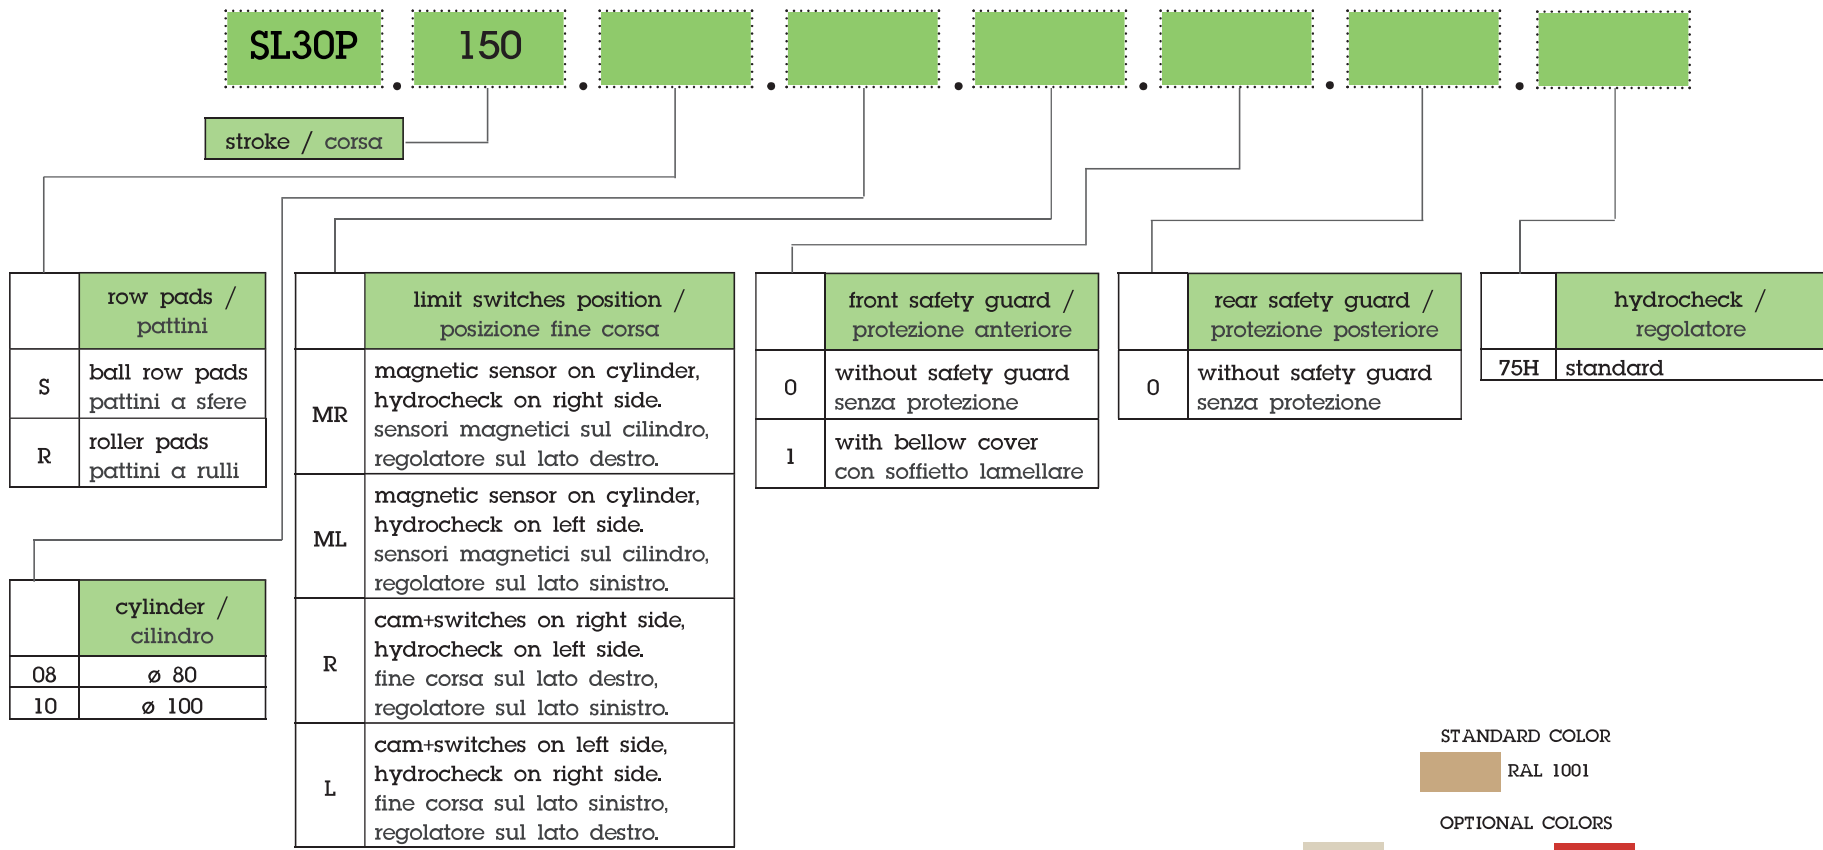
SL30P . 150 . . . . . .

stroke / corsa

| | row pads / pattini |
|---|---|
| S | ball row pads pattini a sfere |
| R | roller pads pattini a rulli |

| | cylinder / cilindro |
|---|---|
| 08 | ø 80 |
| 10 | ø 100 |

| | limit switches position / posizione fine corsa |
|---|---|
| MR | magnetic sensor on cylinder, hydrocheck on right side. sensori magnetici sul cilindro, regolatore sul lato destro. |
| ML | magnetic sensor on cylinder, hydrocheck on left side. sensori magnetici sul cilindro, regolatore sul lato sinistro. |
| R | cam+switches on right side, hydrocheck on left side. fine corsa sul lato destro, regolatore sul lato sinistro. |
| L | cam+switches on left side, hydrocheck on right side. fine corsa sul lato sinistro, regolatore sul lato destro. |

| | front safety guard / protezione anteriore |
|---|---|
| 0 | without safety guard senza protezione |
| 1 | with bellow cover con soffietto lamellare |

| | rear safety guard / protezione posteriore |
|---|---|
| 0 | without safety guard senza protezione |

| | hydrocheck / regolatore |
|---|---|
| 75H | standard |

STANDARD COLOR
RAL 1001

OPTIONAL COLORS